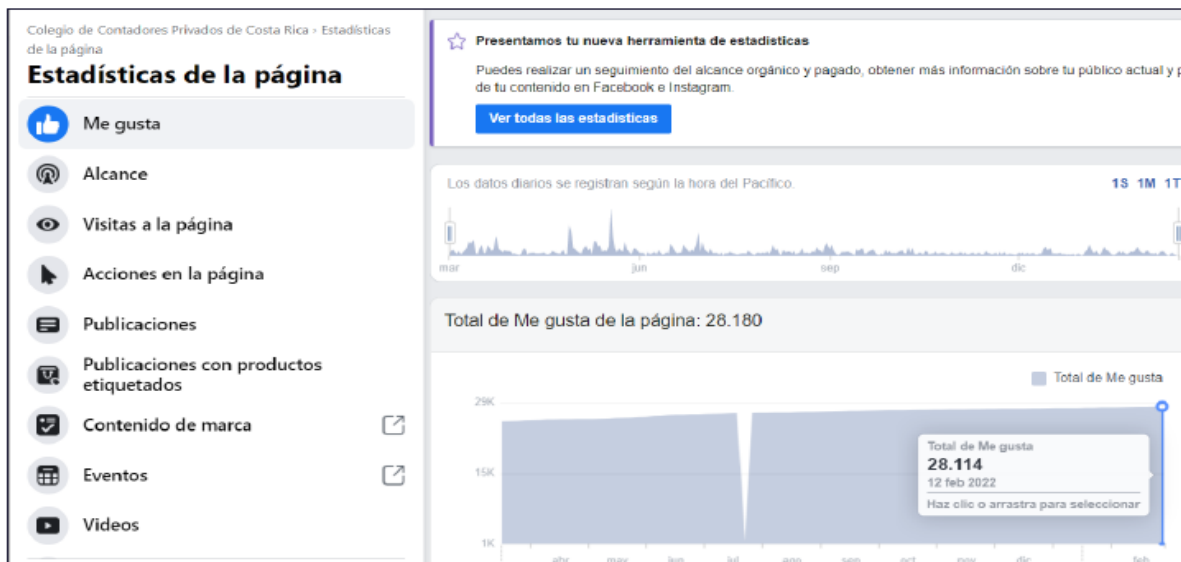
Colegio de Contadores Privados de Costa Rica › Estadísticas de la página

Estadísticas de la página

Me gusta

Alcance

Visitas a la página

Acciones en la página

Publicaciones

Publicaciones con productos etiquetados

Contenido de marca

Eventos

Videos

Presentamos tu nueva herramienta de estadísticas

Puedes realizar un seguimiento del alcance orgánico y pagado, obtener más información sobre tu público actual y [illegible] de tu contenido en Facebook e Instagram.

Ver todas las estadísticas

Los datos diarios se registran según la hora del Pacífico.

1S 1M 1T

mar jun sep dic

Total de Me gusta de la página: 28.180

Total de Me gusta

29K

15K

1K

Total de Me gusta
28.114
12 feb 2022
Haz clic o arrastra para seleccionar

abr may jun jul ago sep oct nov dic feb